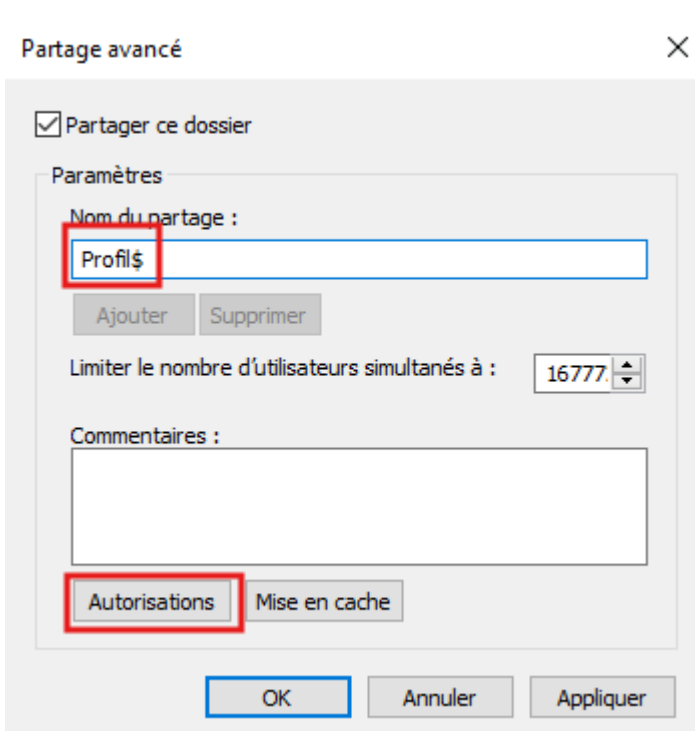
Partage avancé

Partager ce dossier

Paramètres

Nom du partage :

Profil$

Ajouter Supprimer

Limiter le nombre d'utilisateurs simultanés à : 16777

Commentaires :

Autorisations Mise en cache

OK Annuler Appliquer